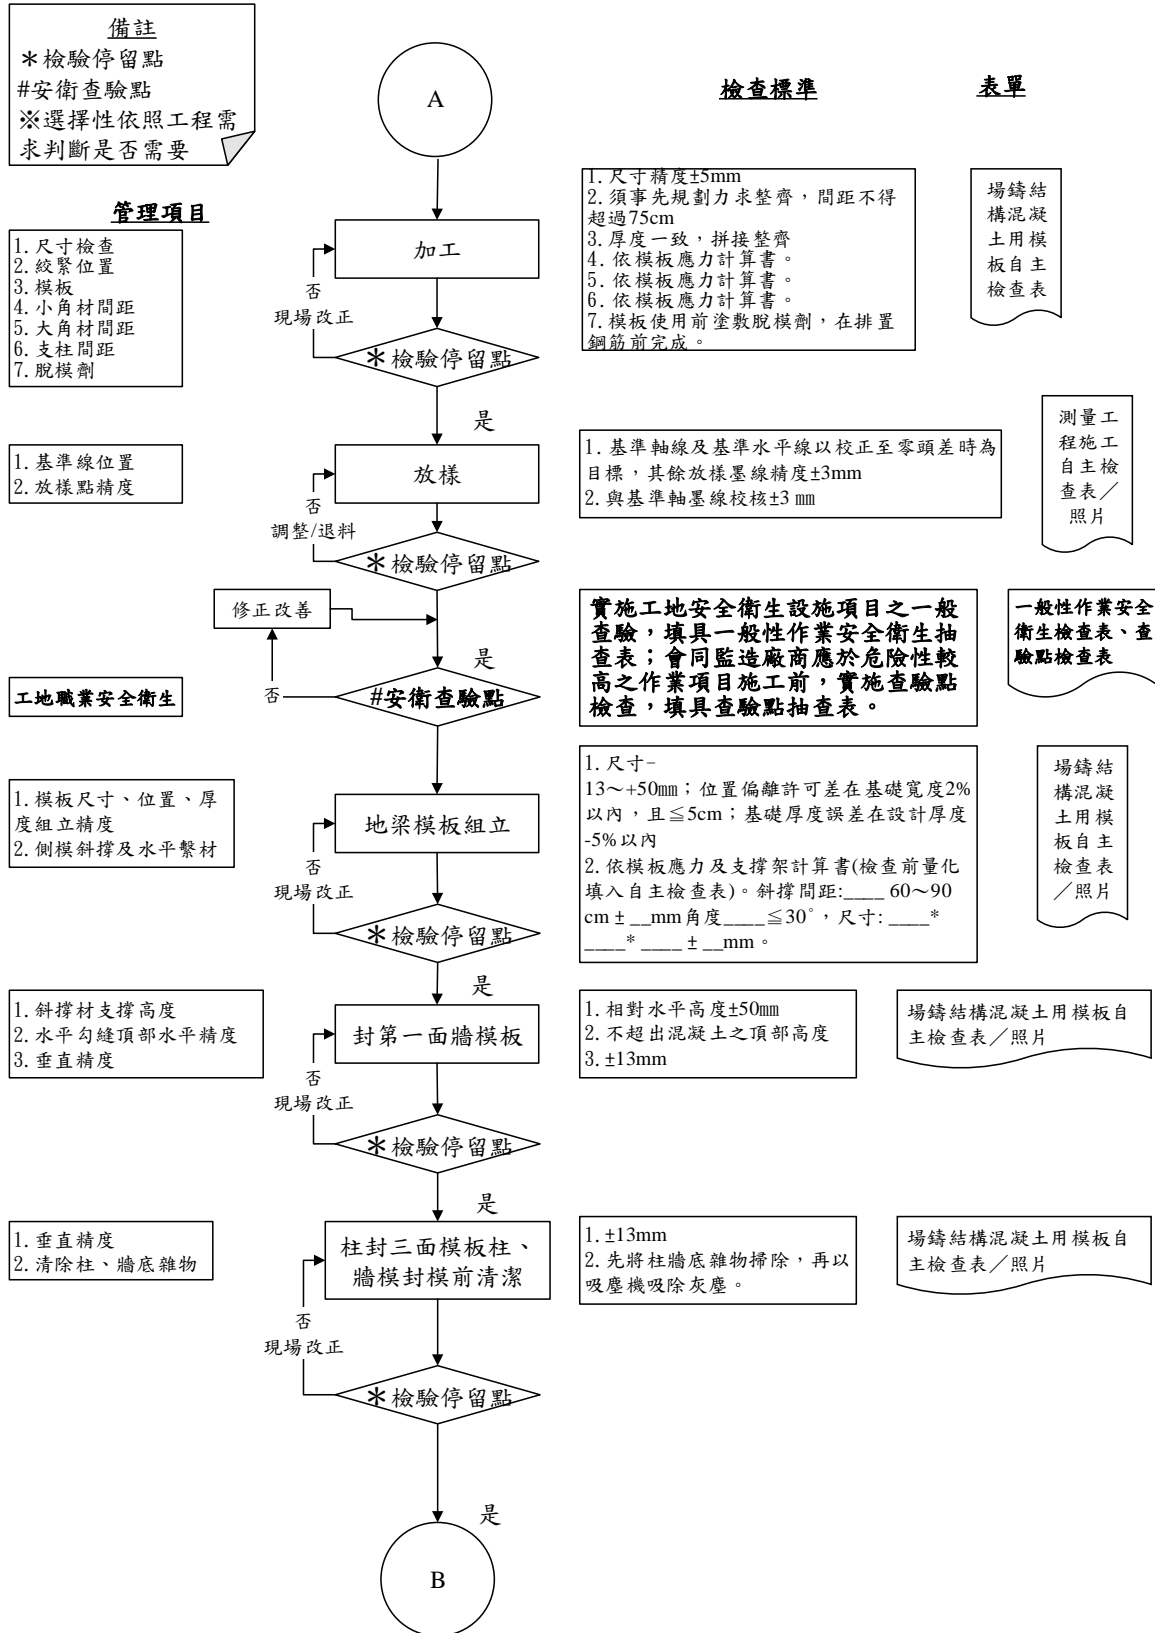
備註
＊檢驗停留點
#安衛查驗點
※選擇性依照工程需求判斷是否需要

A

檢查標準

表單

管理項目

1. 尺寸檢查
2. 絞緊位置
3. 模板
4. 小角材間距
5. 大角材間距
6. 支柱間距
7. 脫模劑

加工

否
現場改正

＊檢驗停留點

1. 尺寸精度±5mm
2. 須事先規劃力求整齊，間距不得超過75cm
3. 厚度一致，拼接整齊
4. 依模板應力計算書。
5. 依模板應力計算書。
6. 依模板應力計算書。
7. 模板使用前塗敷脫模劑，在排置鋼筋前完成。

場鑄結構混凝土用模板自主檢查表

是

1. 基準線位置
2. 放樣點精度

放樣

否
調整/退料

＊檢驗停留點

1. 基準軸線及基準水平線以校正至零頭差時為目標，其餘放樣墨線精度±3mm
2. 與基準軸墨線校核±3 mm

測量工程施工自主檢查表／照片

修正改善

是

工地職業安全衛生

否

#安衛查驗點

實施工地安全衛生設施項目之一般查驗，填具一般性作業安全衛生抽查表；會同監造廠商應於危險性較高之作業項目施工前，實施查驗點檢查，填具查驗點抽查表。

一般性作業安全衛生檢查表、查驗點檢查表

1. 模板尺寸、位置、厚度組立精度
2. 側模斜撐及水平繫材

地梁模板組立

否
現場改正

＊檢驗停留點

1. 尺寸-
13～+50㎜；位置偏離許可差在基礎寬度2%以內，且≦5cm；基礎厚度誤差在設計厚度-5%以內
2. 依模板應力及支撐架計算書(檢查前量化填入自主檢查表)。斜撐間距:____ 60～90 cm ± __mm 角度____≦30°，尺寸: ____*____* ____ ± __mm。

場鑄結構混凝土用模板自主檢查表／照片

是

1. 斜撐材支撐高度
2. 水平勾縫頂部水平精度
3. 垂直精度

封第一面牆模板

否
現場改正

＊檢驗停留點

1. 相對水平高度±50㎜
2. 不超出混凝土之頂部高度
3. ±13mm

場鑄結構混凝土用模板自主檢查表／照片

是

1. 垂直精度
2. 清除柱、牆底雜物

柱封三面模板柱、牆模封模前清潔

否
現場改正

＊檢驗停留點

1. ±13mm
2. 先將柱牆底雜物掃除，再以吸塵機吸除灰塵。

場鑄結構混凝土用模板自主檢查表／照片

是

B